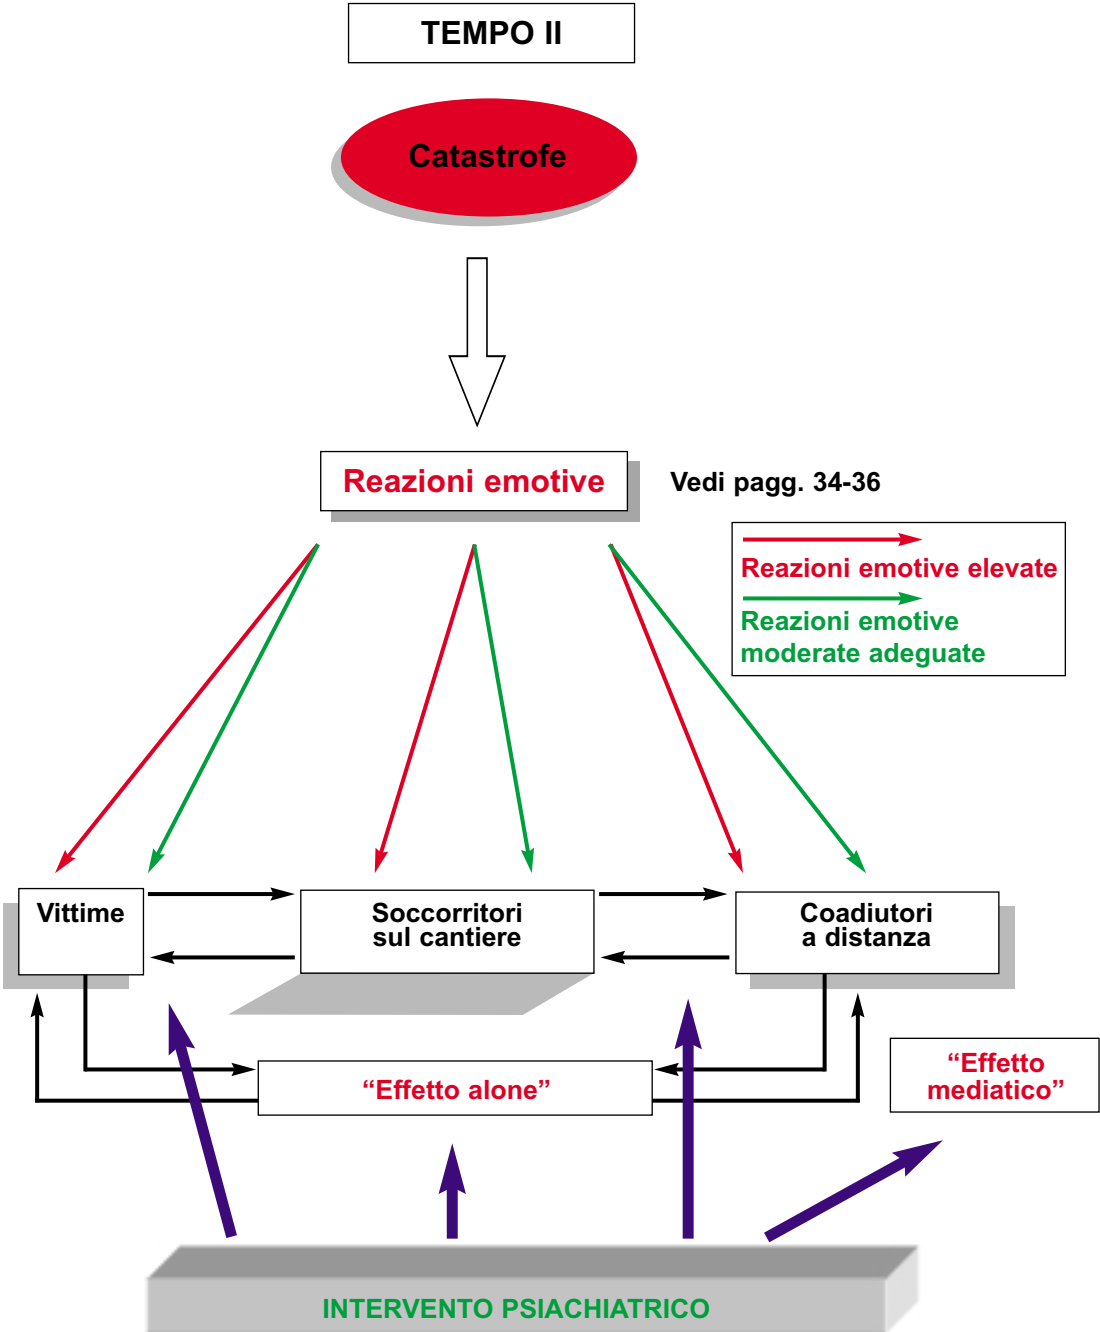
TEMPO II

Catastrofe

Reazioni emotive

Vedi pagg. 34-36

Reazioni emotive elevate

Reazioni emotive moderate adeguate

Vittime

Soccorritori sul cantiere

Coadiutori a distanza

“Effetto alone”

“Effetto mediatico”

INTERVENTO PSIACHIATRICO